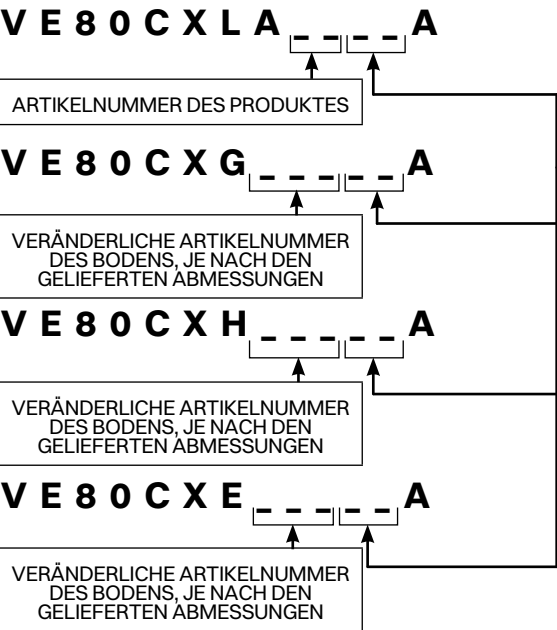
V E 8 0 C X L A _ _ _ _ _ A

ARTIKELNUMMER DES PRODUKTES

V E 8 0 C X G _ _ _ _ _ A

VERÄNDERLICHE ARTIKELNUMMER DES BODENS, JE NACH DEN GELIEFERTEN ABMESSUNGEN

V E 8 0 C X H _ _ _ _ _ A

VERÄNDERLICHE ARTIKELNUMMER DES BODENS, JE NACH DEN GELIEFERTEN ABMESSUNGEN

V E 8 0 C X E _ _ _ _ _ A

VERÄNDERLICHE ARTIKELNUMMER DES BODENS, JE NACH DEN GELIEFERTEN ABMESSUNGEN